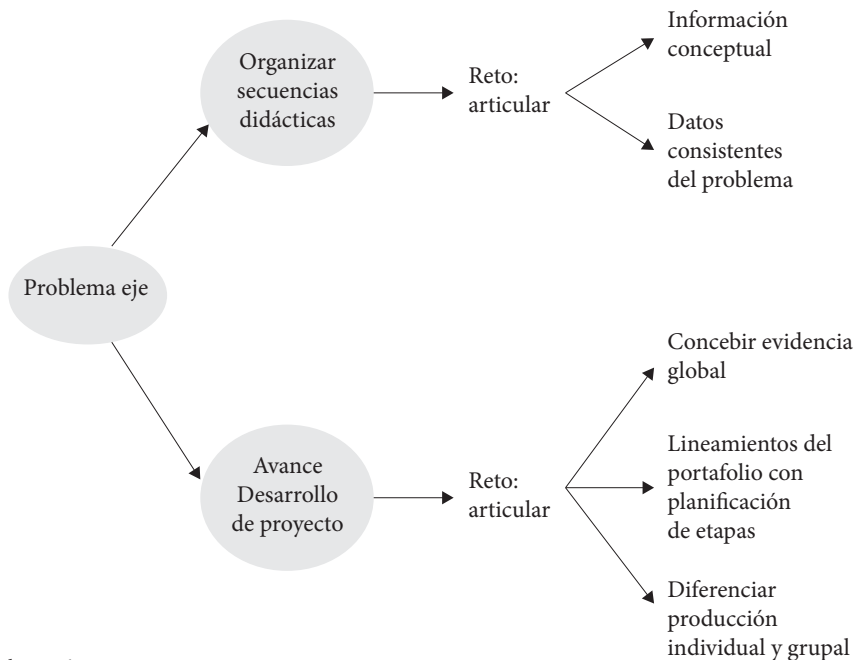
Problema eje

Organizar secuencias didácticas

Reto: articular

Información conceptual

Datos consistentes del problema

Avance Desarrollo de proyecto

Reto: articular

Concebir evidencia global

Lineamientos del portafolio con planificación de etapas

Diferenciar producción individual y grupal